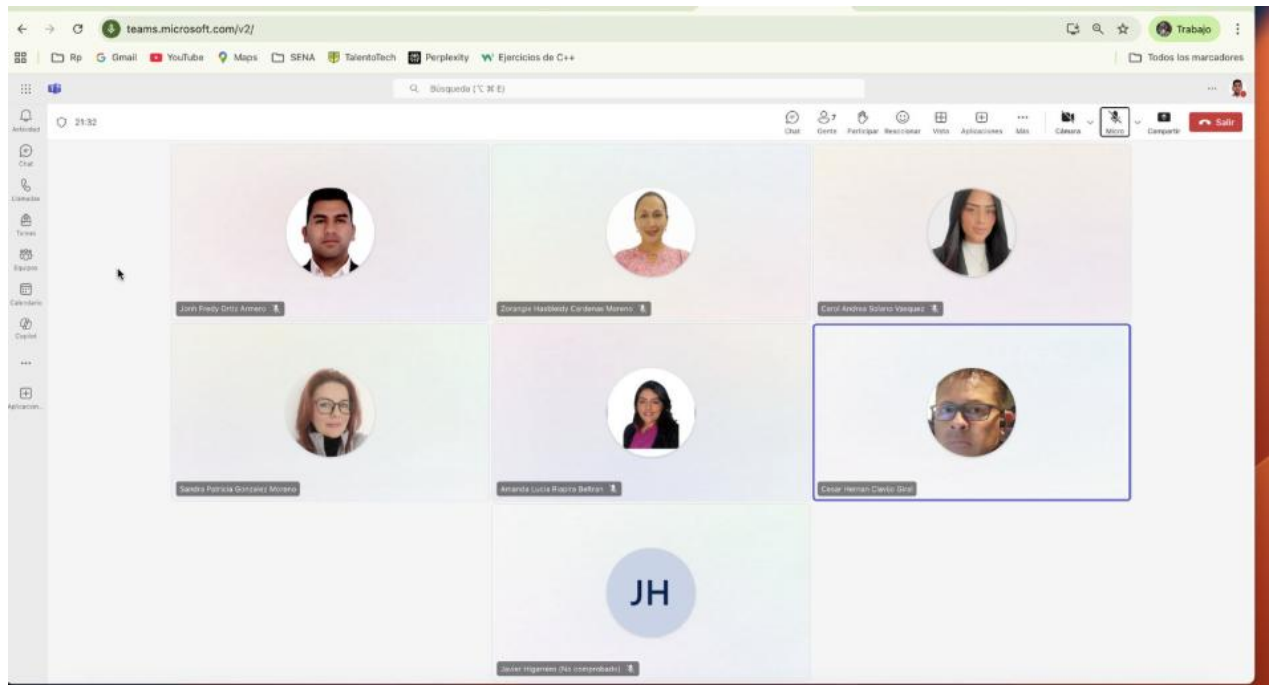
teams.microsoft.com/v2/

Trabajo

Rp Gmail YouTube Maps SENA TalentoTech Perplexity Ejercicios de C++

Todos los marcadores

Búsqueda (⌥ ⌘ E)

Actividad
Chat
Llamadas
Tareas
Equipos
Calendario
Copilot
...
Aplicaciones

21:32

Chat
Gente 7
Participar
Reaccionar
Vista
Aplicaciones
Más
Cámara
Micro
Compartir
Salir

Jonh Fredy Ortiz Armero

Zorangie Hasbleidy Cardenas Moreno

Carol Andrea Solano Vasquez

Sandra Patricia Gonzalez Moreno

Amanda Lucia Rapira Beltran

Cesar Hernan Clavijo Giral

JH

Javier Higareles (No comprobado)